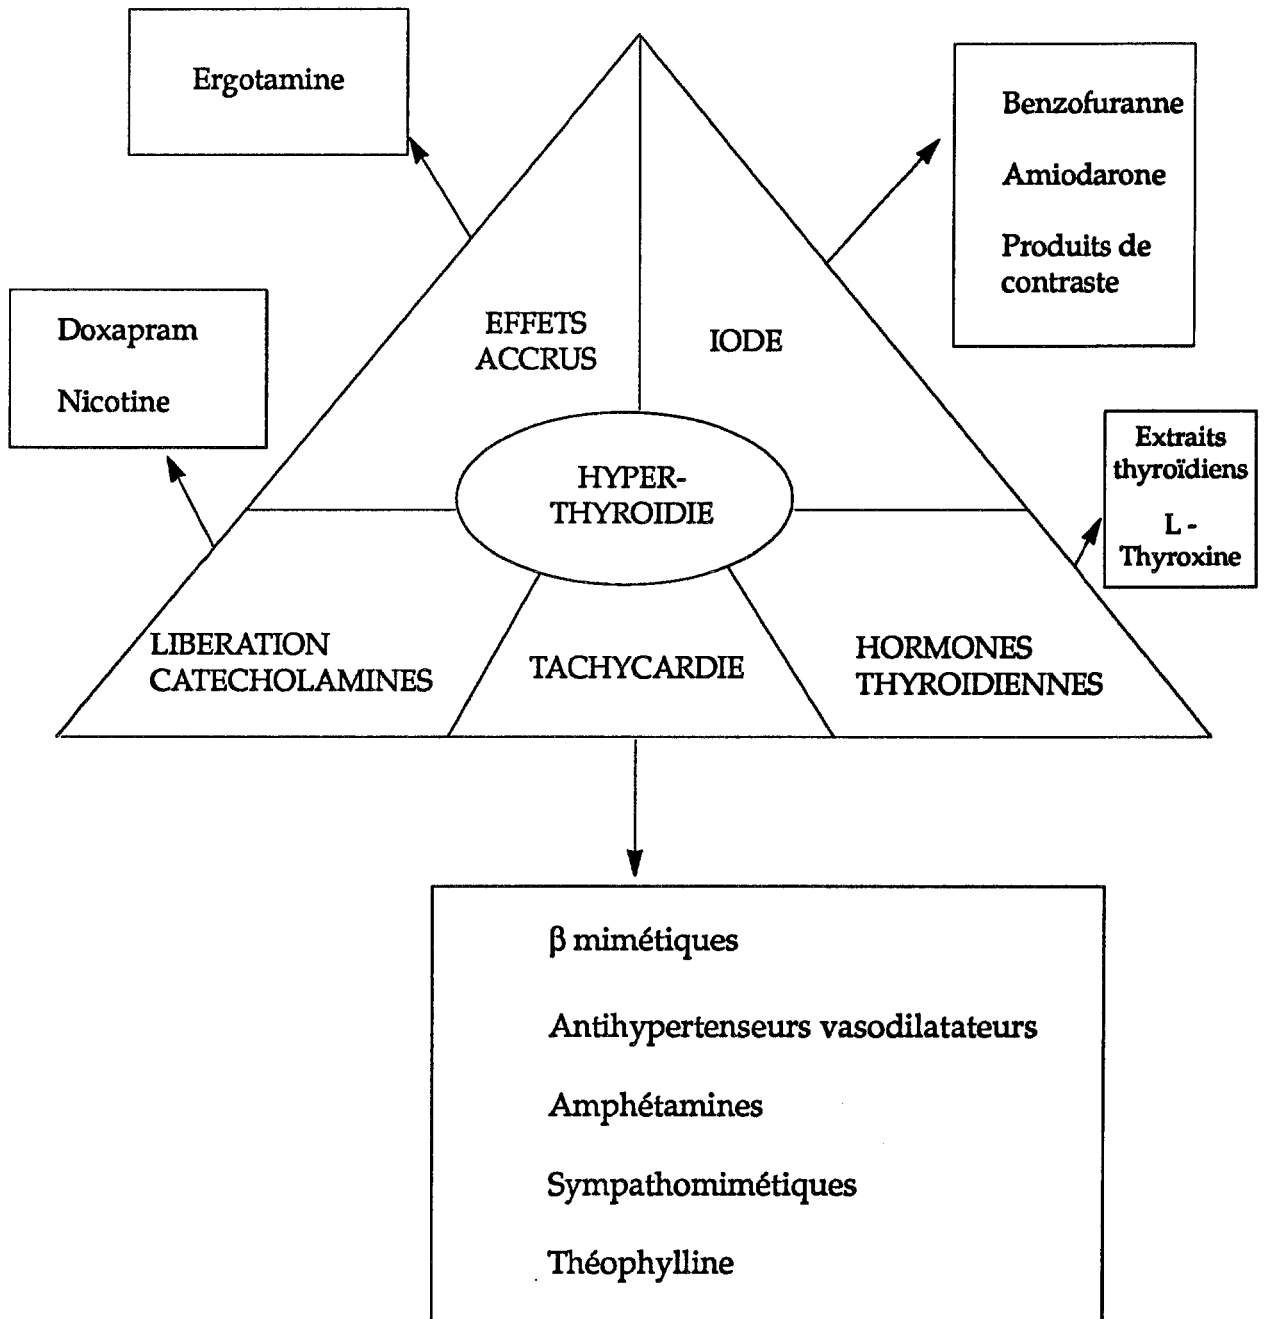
Ergotamine

Benzofuranne

Amiodarone

Produits de contraste

Doxapram

Nicotine

EFFETS ACCRUS

IODE

HYPER-THYROIDIE

Extraits thyroïdiens

L - Thyroxine

LIBERATION CATECHOLAMINES

TACHYCARDIE

HORMONES THYROIDIENNES

β mimétiques

Antihypertenseurs vasodilatateurs

Amphétamines

Sympathomimétiques

Théophylline